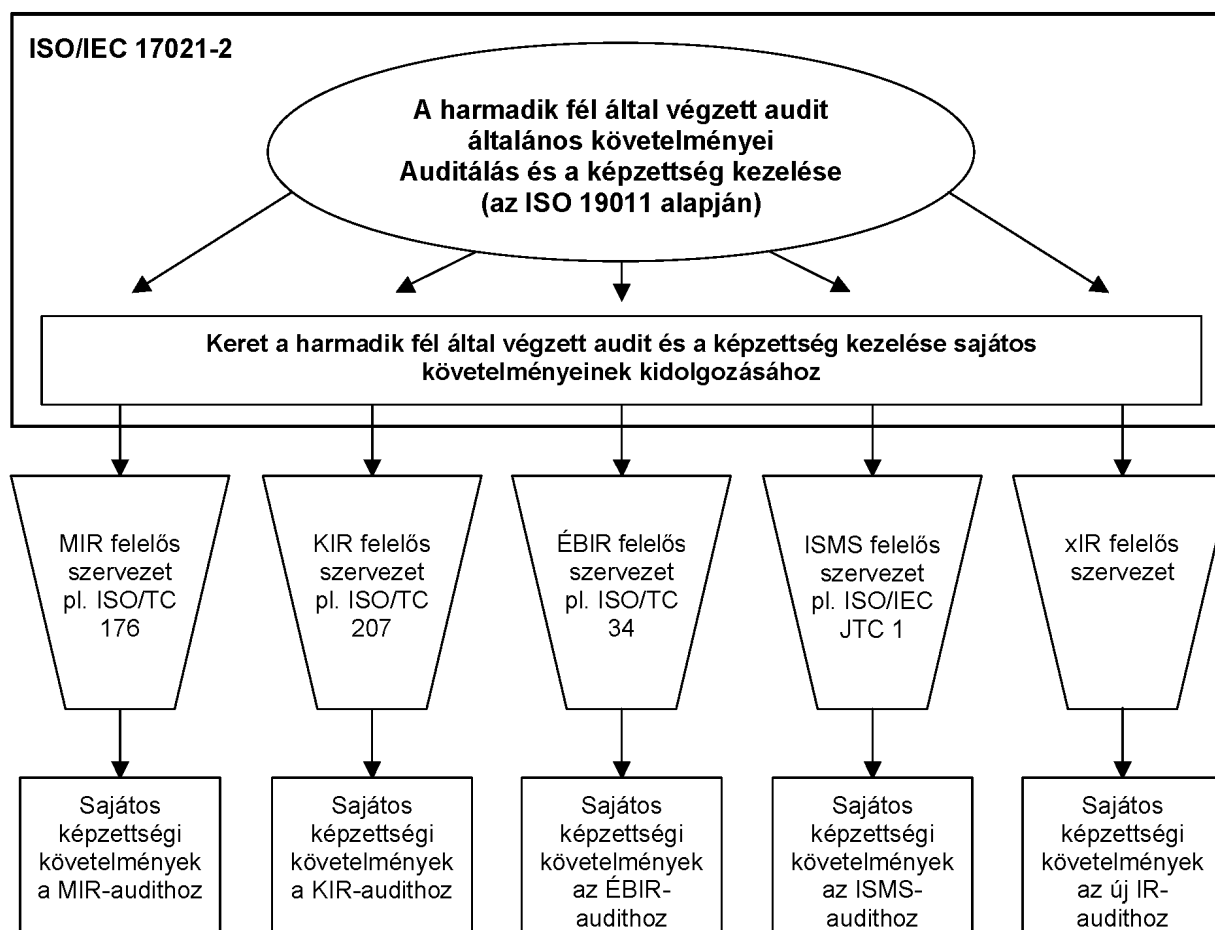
ISO/IEC 17021-2

A harmadik fél által végzett audit általános követelményei
Auditálás és a képzettség kezelése
(az ISO 19011 alapján)

Keret a harmadik fél által végzett audit és a képzettség kezelése sajátos követelményeinek kidolgozásához

MIR felelős szervezet pl. ISO/TC 176

KIR felelős szervezet pl. ISO/TC 207

ÉBIR felelős szervezet pl. ISO/TC 34

ISMS felelős szervezet pl. ISO/IEC JTC 1

xIR felelős szervezet

Sajátos képzettségi követelmények a MIR-audithoz

Sajátos képzettségi követelmények a KIR-audithoz

Sajátos képzettségi követelmények az ÉBIR-audithoz

Sajátos képzettségi követelmények az ISMS-audithoz

Sajátos képzettségi követelmények az új IR-audithoz